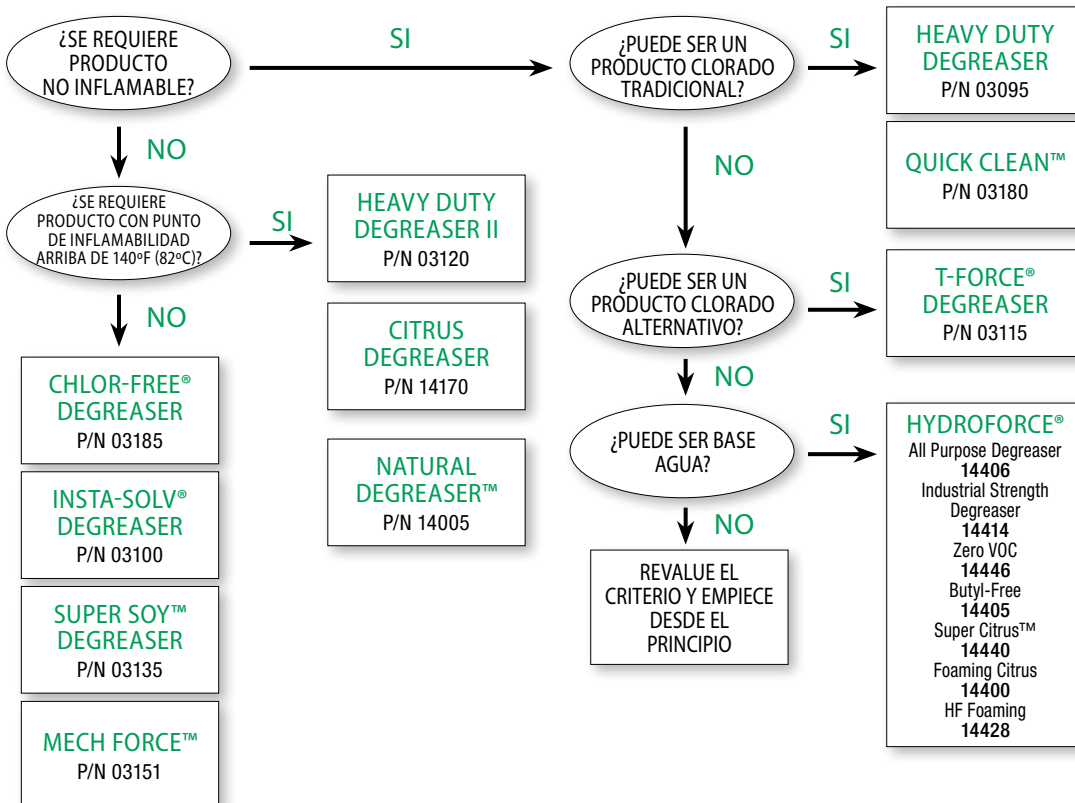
¿SE REQUIERE PRODUCTO NO INFLAMABLE?

SI

¿PUEDE SER UN PRODUCTO CLORADO TRADICIONAL?

SI

HEAVY DUTY DEGREASER
P/N 03095

QUICK CLEAN™
P/N 03180

NO

NO

¿SE REQUIERE PRODUCTO CON PUNTO DE INFLAMABILIDAD ARRIBA DE 140ºF (82ºC)?

SI

HEAVY DUTY DEGREASER II
P/N 03120

CITRUS DEGREASER
P/N 14170

NATURAL DEGREASER™
P/N 14005

¿PUEDE SER UN PRODUCTO CLORADO ALTERNATIVO?

SI

T-FORCE® DEGREASER
P/N 03115

NO

NO

CHLOR-FREE® DEGREASER
P/N 03185

INSTA-SOLV® DEGREASER
P/N 03100

SUPER SOY™ DEGREASER
P/N 03135

MECH FORCE™
P/N 03151

¿PUEDE SER BASE AGUA?

SI

HYDROFORCE®
All Purpose Degreaser
14406
Industrial Strength Degreaser
14414
Zero VOC
14446
Butyl-Free
14405
Super Citrus™
14440
Foaming Citrus
14400
HF Foaming
14428

NO

REVALUE EL CRITERIO Y EMPIECE DESDE EL PRINCIPIO